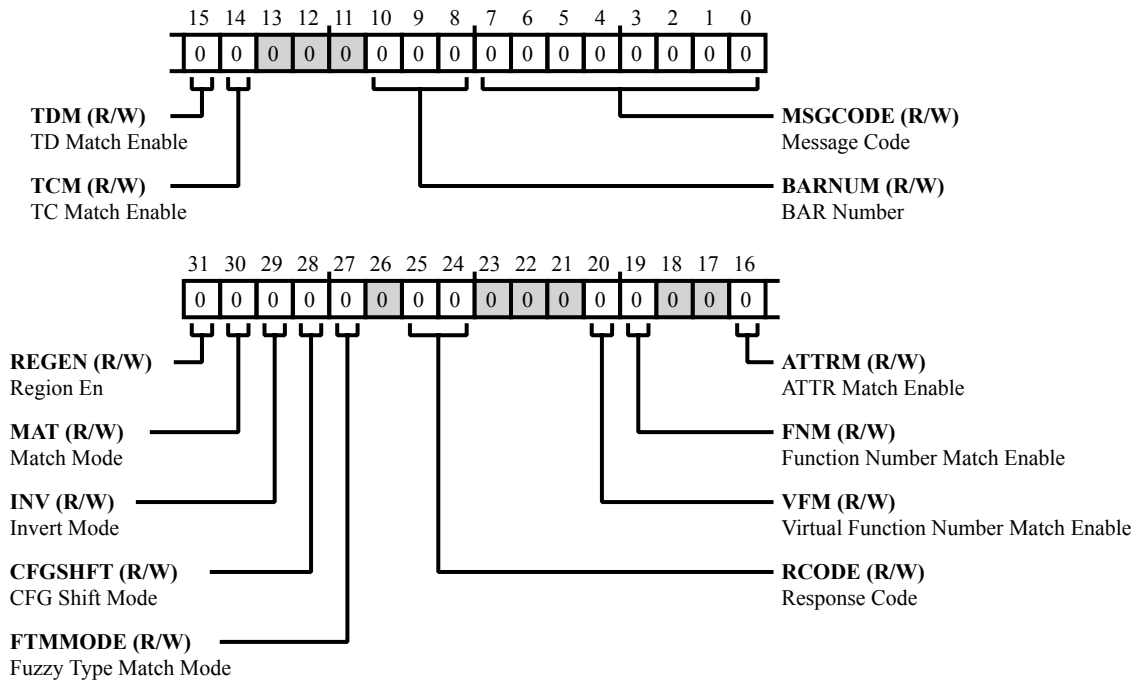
15 14 13 12 11 10 9 8 7 6 5 4 3 2 1 0

| 0 | 0 | 0 | 0 | 0 | 0 | 0 | 0 | 0 | 0 | 0 | 0 | 0 | 0 | 0 | 0 |
|---|---|---|---|---|---|---|---|---|---|---|---|---|---|---|---|

**TDM (R/W)**
TD Match Enable

**TCM (R/W)**
TC Match Enable

**MSGCODE (R/W)**
Message Code

**BARNUM (R/W)**
BAR Number

31 30 29 28 27 26 25 24 23 22 21 20 19 18 17 16

| 0 | 0 | 0 | 0 | 0 | 0 | 0 | 0 | 0 | 0 | 0 | 0 | 0 | 0 | 0 | 0 |
|---|---|---|---|---|---|---|---|---|---|---|---|---|---|---|---|

**REGEN (R/W)**
Region En

**MAT (R/W)**
Match Mode

**INV (R/W)**
Invert Mode

**CFGSHFT (R/W)**
CFG Shift Mode

**FTMMODE (R/W)**
Fuzzy Type Match Mode

**ATTRM (R/W)**
ATTR Match Enable

**FNM (R/W)**
Function Number Match Enable

**VFM (R/W)**
Virtual Function Number Match Enable

**RCODE (R/W)**
Response Code